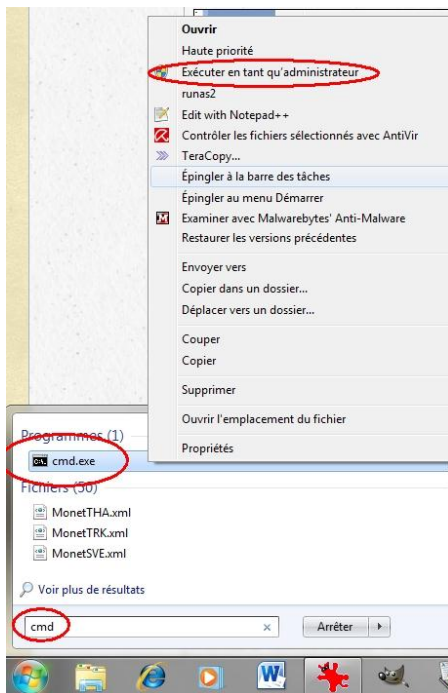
Ouvrir
Haute priorité
Exécuter en tant qu'administrateur
runas2
Edit with Notepad++
Contrôler les fichiers sélectionnés avec AntiVir
TeraCopy...
Épingler à la barre des tâches
Épingler au menu Démarrer
Examiner avec Malwarebytes' Anti-Malware
Restaurer les versions précédentes
Envoyer vers
Copier dans un dossier...
Déplacer vers un dossier...
Couper
Copier
Supprimer
Ouvrir l'emplacement du fichier
Propriétés

Programmes (1)
cmd.exe
Fichiers (50)
MonetTHA.xml
MonetTRK.xml
MonetSVE.xml
Voir plus de résultats
cmd
Arrêter